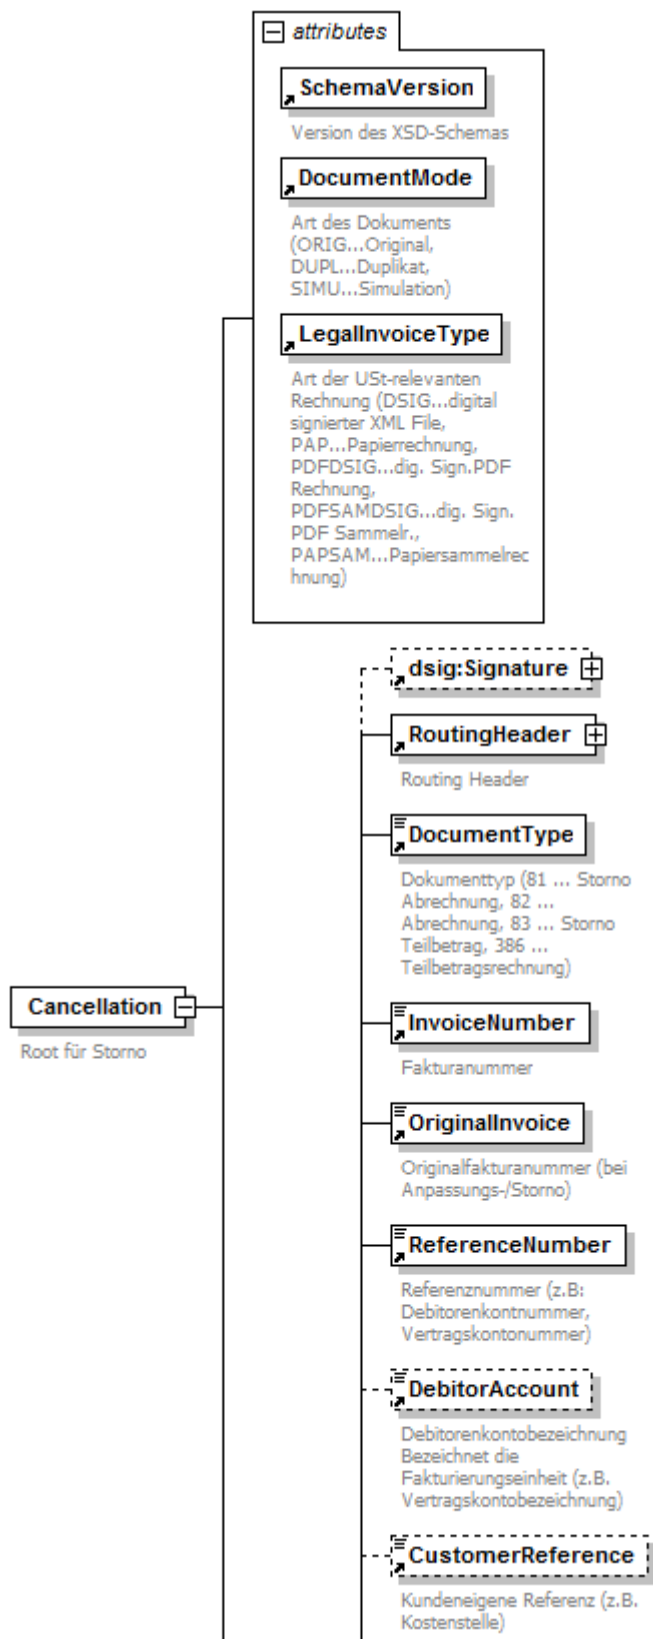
attributes

SchemaVersion

Version des XSD-Schemas

DocumentMode

Art des Dokuments (ORIG...Original, DUPL...Duplikat, SIMU...Simulation)

LegalInvoiceType

Art der USt-relevanten Rechnung (DSIG...digital signierter XML File, PAP...Papierrechnung, PDFDSIG...dig. Sign.PDF Rechnung, PDFSAMDSIG...dig. Sign. PDF Sammelr., PAPSAM...Papiersammelrechnung)

dsig:Signature

RoutingHeader

Routing Header

DocumentType

Dokumenttyp (81 ... Storno Abrechnung, 82 ... Abrechnung, 83 ... Storno Teilbetrag, 386 ... Teilbetragsrechnung)

Cancellation

Root für Storno

InvoiceNumber

Fakturanummer

OriginalInvoice

Originalfakturanummer (bei Anpassungs-/Storno)

ReferenceNumber

Referenznummer (z.B: Debitorenkontnummer, Vertragskontonummer)

DebitorAccount

Debitorenkontobezeichnung Bezeichnet die Fakturierungseinheit (z.B. Vertragskontobezeichnung)

CustomerReference

Kundeneigene Referenz (z.B. Kostenstelle)